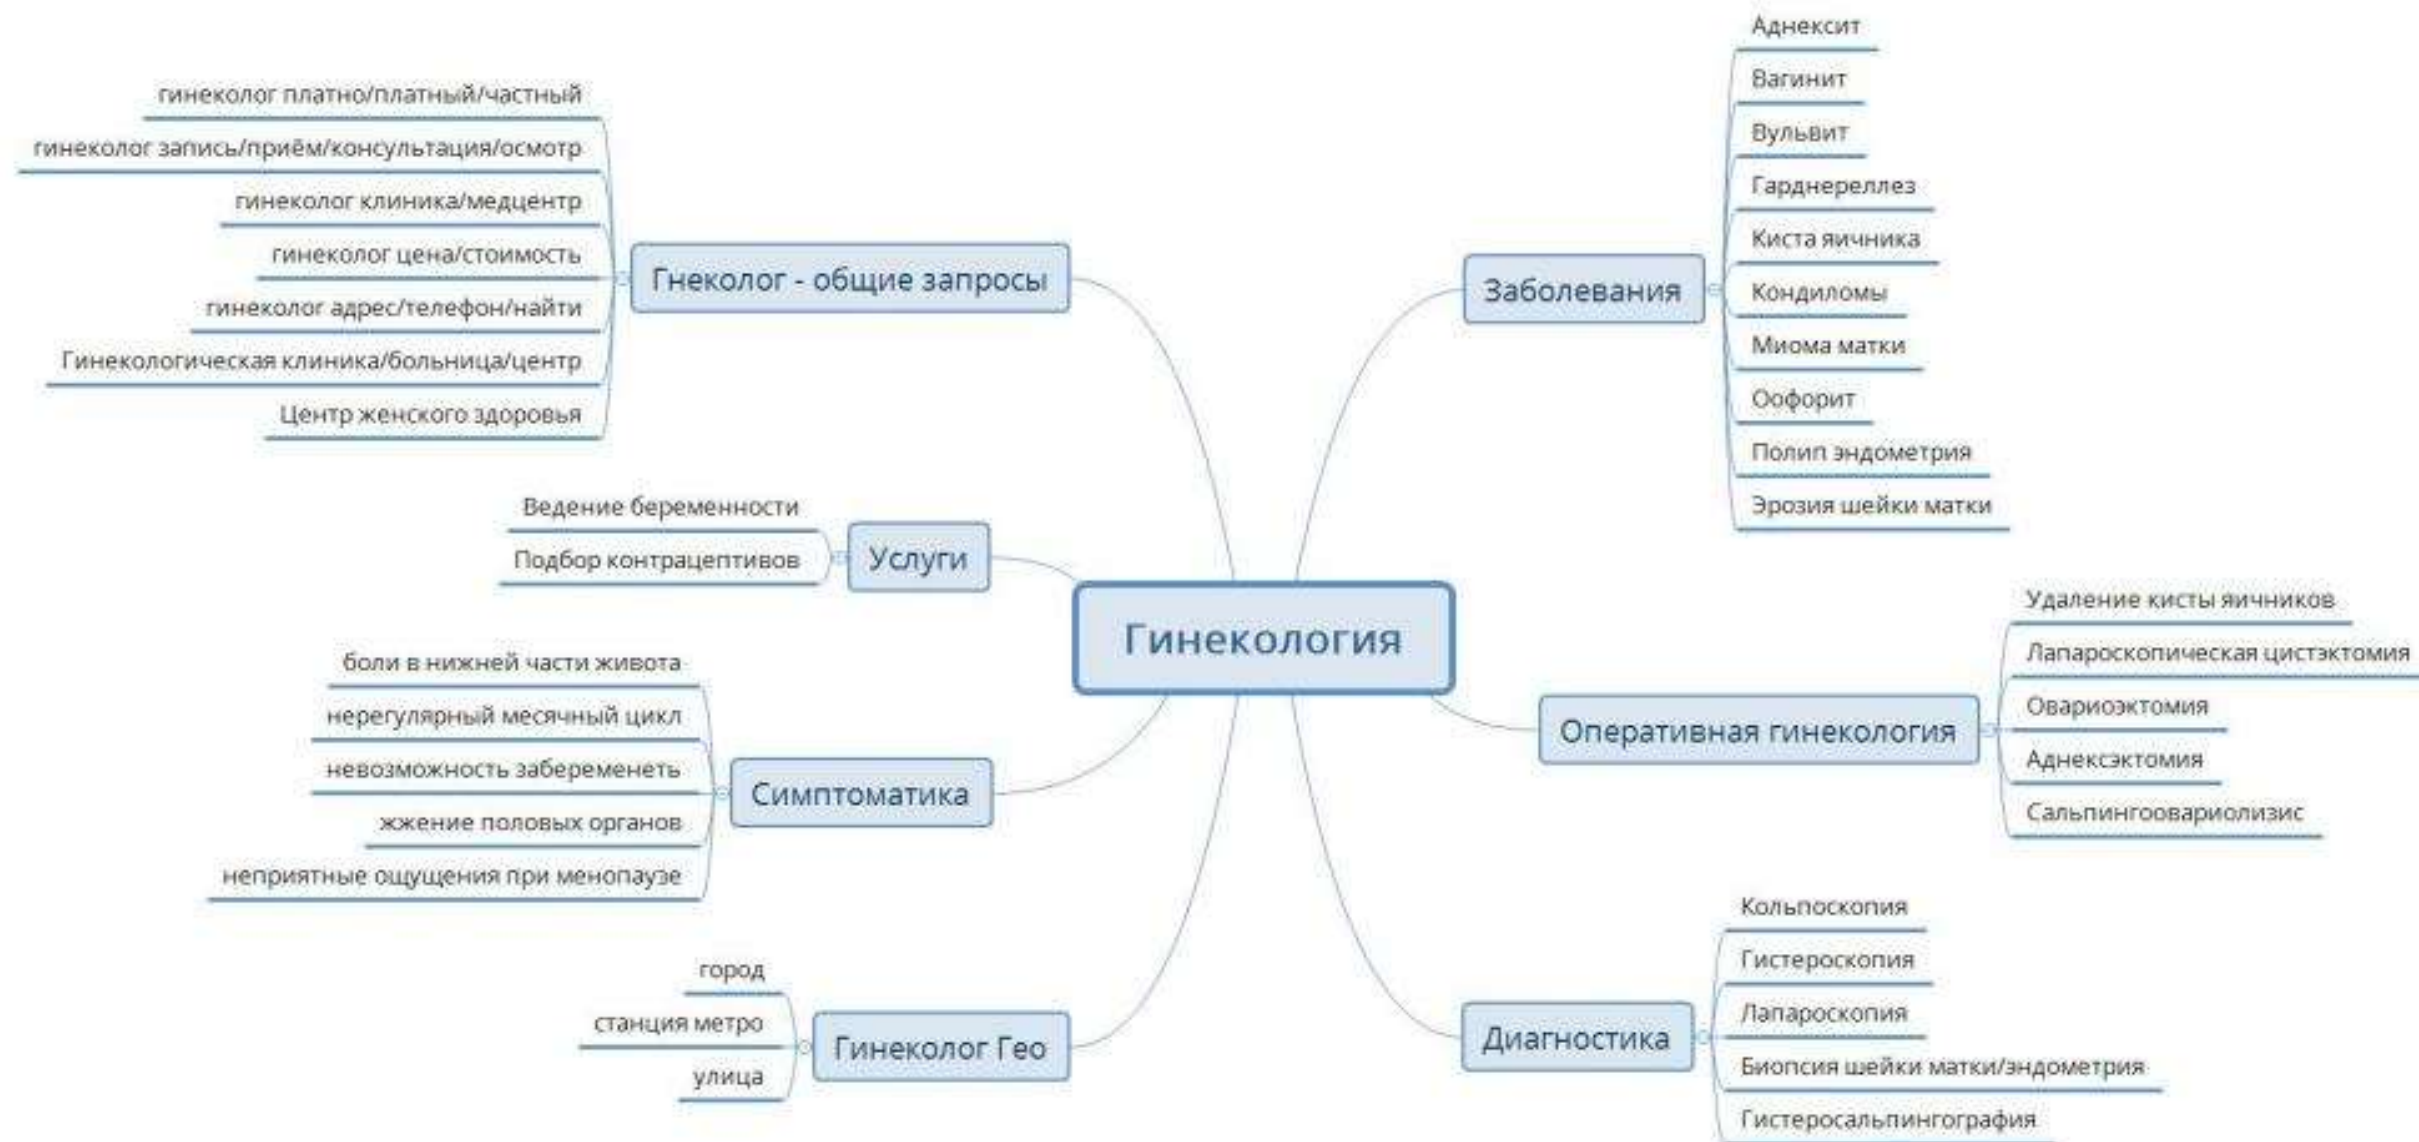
Гинекология

Гнеколог - общие запросы
гинеколог платно/платный/частный
гинеколог запись/приём/консультация/осмотр
гинеколог клиника/медцентр
гинеколог цена/стоимость
гинеколог адрес/телефон/найти
Гинекологическая клиника/больница/центр
Центр женского здоровья

Услуги
Ведение беременности
Подбор контрацептивов

Симптоматика
боли в нижней части живота
нерегулярный месячный цикл
невозможность забеременеть
жжение половых органов
неприятные ощущения при менопаузе

Гинеколог Гео
город
станция метро
улица

Заболевания
Аднексит
Вагинит
Вульвит
Гарднереллез
Киста яичника
Кондиломы
Миома матки
Оофорит
Полип эндометрия
Эрозия шейки матки

Оперативная гинекология
Удаление кисты яичников
Лапароскопическая цистэктомия
Овариоэктомия
Аднексэктомия
Сальпингоовариолизис

Диагностика
Кольпоскопия
Гистероскопия
Лапароскопия
Биопсия шейки матки/эндометрия
Гистеросальпингография